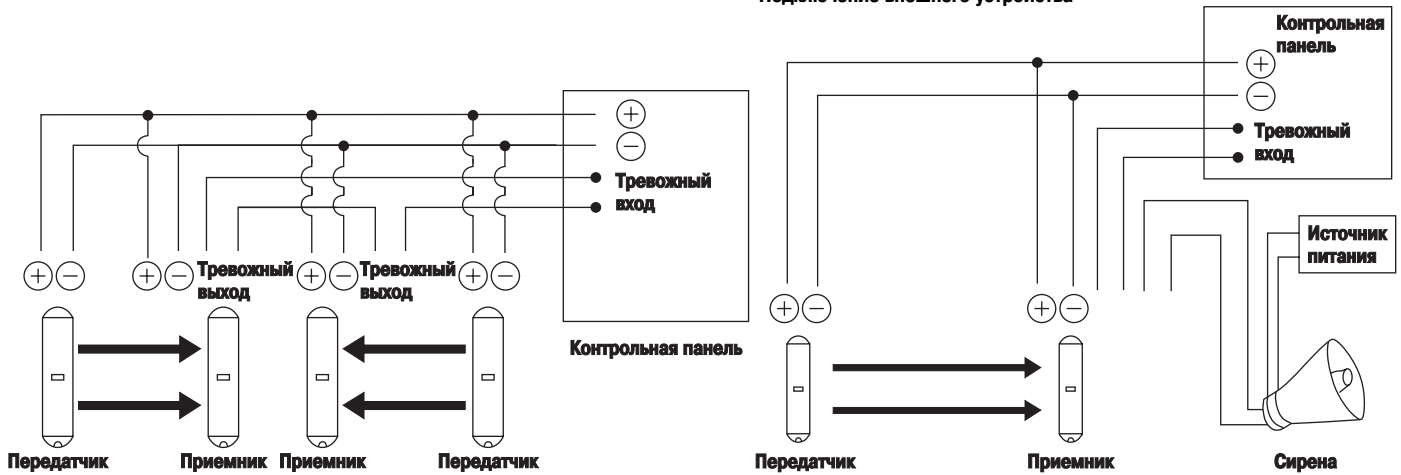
Подключение внешнего устройства

Контрольная панель
$\oplus$
$\ominus$
Тревожный вход

$\oplus$ $\ominus$ $\oplus$ $\ominus$ Тревожный выход $\oplus$ $\ominus$ Тревожный выход $\oplus$ $\ominus$

Контрольная панель

Передатчик Приемник Приемник Передатчик

Контрольная панель
$\oplus$
$\ominus$
Тревожный вход

Источник питания

$\oplus$ $\ominus$ $\oplus$ $\ominus$

Передатчик Приемник Сирена